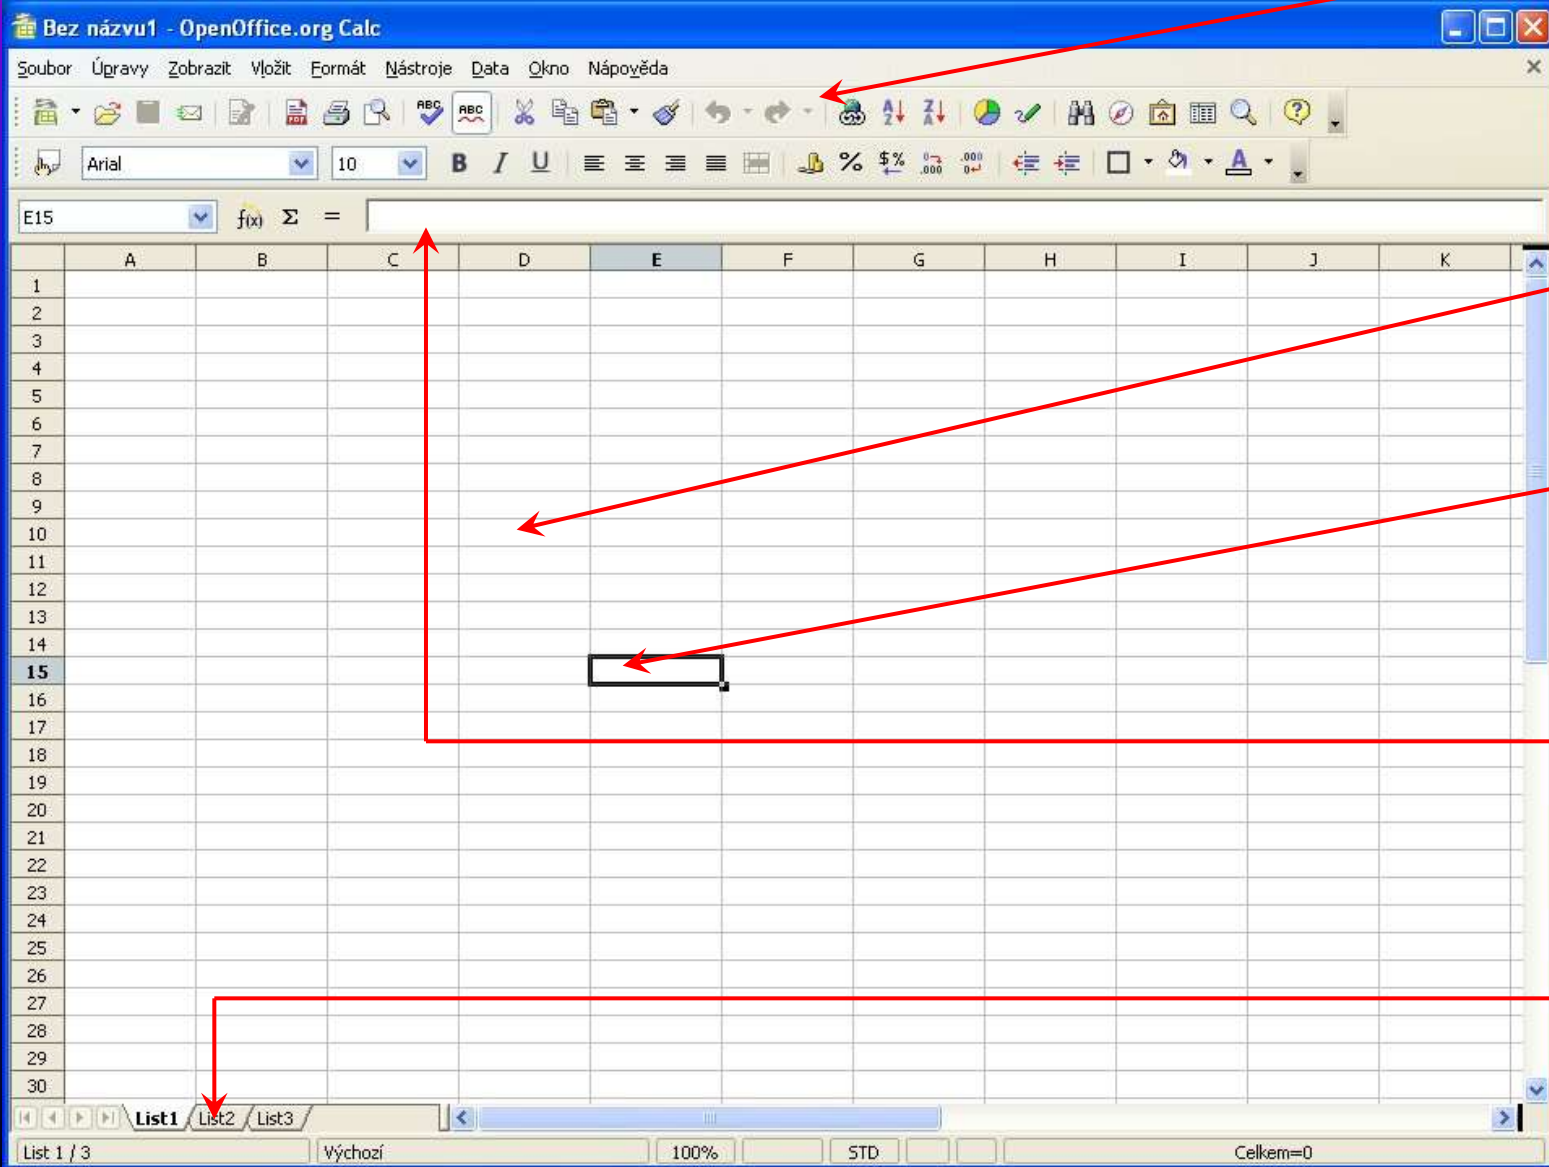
Bez názvu1 - OpenOffice.org Calc

Soubor Úpravy Zobrazit Vložit Formát Nástroje Data Okno Nápověda

Arial 10

E15 $f(x)$ Σ =

| | A | B | C | D | E | F | G | H | I | J | K |
|---|---|---|---|---|---|---|---|---|---|---|---|
| 1 | | | | | | | | | | | |
| 2 | | | | | | | | | | | |
| 3 | | | | | | | | | | | |
| 4 | | | | | | | | | | | |
| 5 | | | | | | | | | | | |
| 6 | | | | | | | | | | | |
| 7 | | | | | | | | | | | |
| 8 | | | | | | | | | | | |
| 9 | | | | | | | | | | | |
| 10 | | | | | | | | | | | |
| 11 | | | | | | | | | | | |
| 12 | | | | | | | | | | | |
| 13 | | | | | | | | | | | |
| 14 | | | | | | | | | | | |
| 15 | | | | | | | | | | | |
| 16 | | | | | | | | | | | |
| 17 | | | | | | | | | | | |
| 18 | | | | | | | | | | | |
| 19 | | | | | | | | | | | |
| 20 | | | | | | | | | | | |
| 21 | | | | | | | | | | | |
| 22 | | | | | | | | | | | |
| 23 | | | | | | | | | | | |
| 24 | | | | | | | | | | | |
| 25 | | | | | | | | | | | |
| 26 | | | | | | | | | | | |
| 27 | | | | | | | | | | | |
| 28 | | | | | | | | | | | |
| 29 | | | | | | | | | | | |
| 30 | | | | | | | | | | | |

List1 List2 List3

List 1 / 3 Výchozí 100% STD Celkem=0